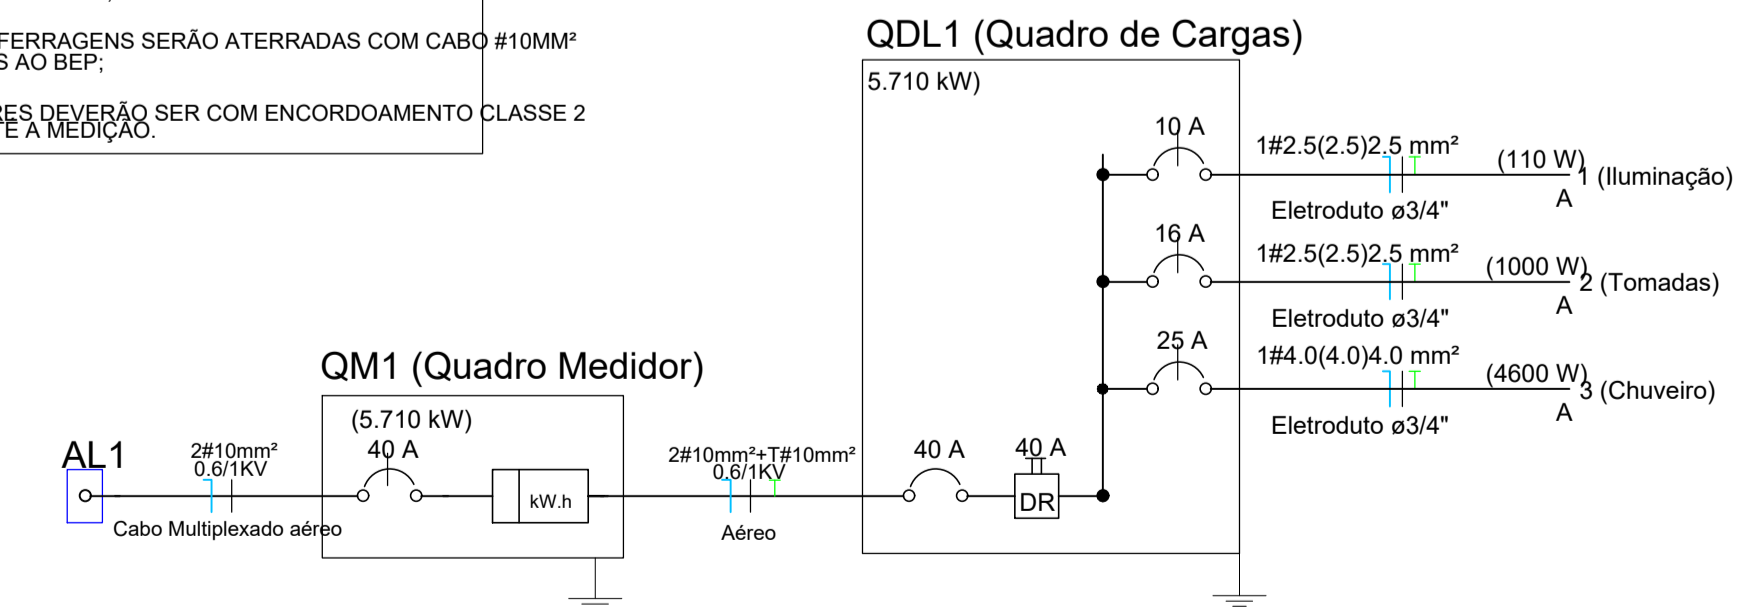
FERRAGENS SERÃO ATERRADAS COM CABO #10MM²
S AO BEP;

RES DEVERÃO SER COM ENCORDOAMENTO CLASSE 2
TE A MEDIÇÃO.

QDL1 (Quadro de Cargas)

5.710 kW)

10 A
1#2.5(2.5)2.5 mm²
(110 W)
1 (Iluminação)
A
Eletroduto ø3/4"

16 A
1#2.5(2.5)2.5 mm²
(1000 W)
2 (Tomadas)
A
Eletroduto ø3/4"

25 A
1#4.0(4.0)4.0 mm²
(4600 W)
3 (Chuveiro)
A
Eletroduto ø3/4"

QM1 (Quadro Medidor)

(5.710 kW)
40 A
kW.h

AL1
2#10mm²
0.6/1KV
Cabo Multiplexado aéreo

2#10mm²+T#10mm²
0.6/1KV
Aéreo

40 A
40 A
DR